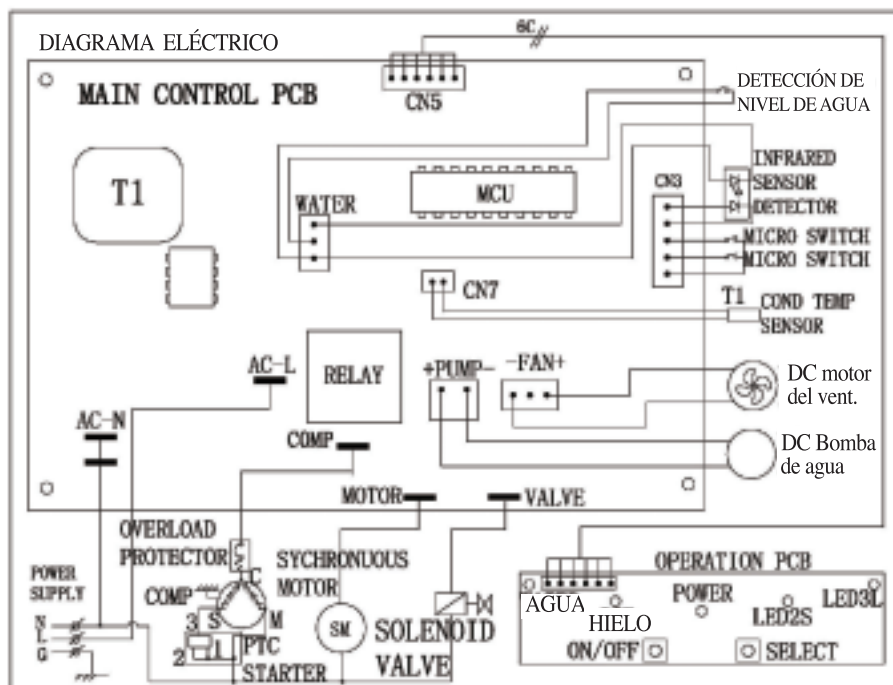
DIAGRAMA ELÉCTRICO

6C

MAIN CONTROL PCB

CN5

DETECCIÓN DE NIVEL DE AGUA

T1

WATER

MCU

CN3

INFRARED SENSOR DETECTOR

MICRO SWITCH

MICRO SWITCH

CN7

T1

COND TEMP SENSOR

AC-L

RELAY

+PUMP-

-FAN+

DC motor del vent.

AC-N

COMP

DC Bomba de agua

MOTOR

VALVE

OVERLOAD PROTECTOR

SYCHRONUOUS MOTOR

OPERATION PCB

POWER SUPPLY

COMP

C

S

M

3

2

1

PTC STARTER

N

L

G

SM

SOLENOID VALVE

AGUA

HIELO

POWER

LED2S

LED3L

ON/OFF

SELECT